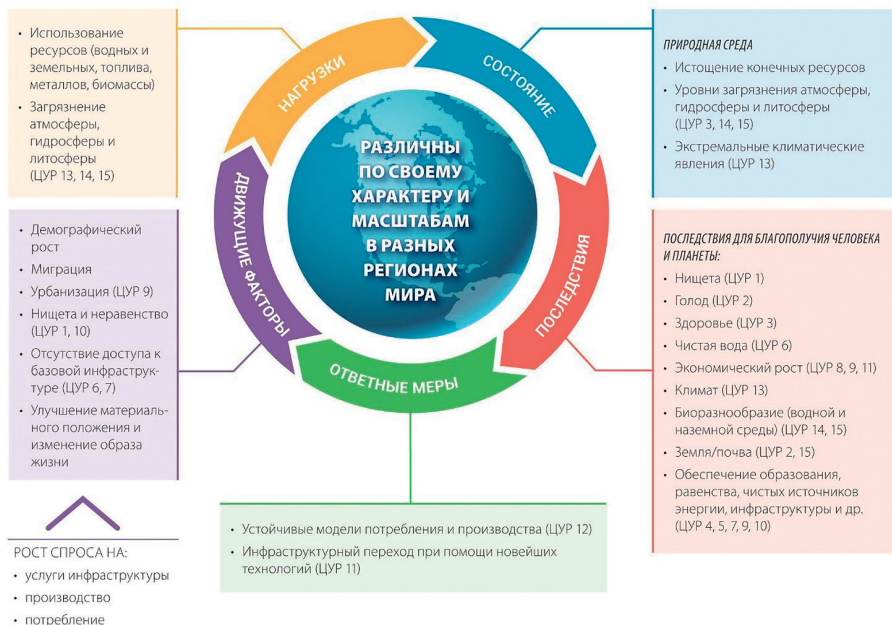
• Использование ресурсов (водных и земельных, топлива, металлов, биомассы)
• Загрязнение атмосферы, гидросферы и литосферы (ЦУР 13, 14, 15)

НАГРУЗКИ

СОСТОЯНИЕ

ПРИРОДНАЯ СРЕДА
• Истощение конечных ресурсов
• Уровни загрязнения атмосферы, гидросферы и литосферы (ЦУР 3, 14, 15)
• Экстремальные климатические явления (ЦУР 13)

РАЗЛИЧНЫ ПО СВОЕМУ ХАРАКТЕРУ И МАСШТАБАМ В РАЗНЫХ РЕГИОНАХ МИРА

ДВИЖУЩИЕ ФАКТОРЫ

ПОСЛЕДСТВИЯ

ОТВЕТНЫЕ МЕРЫ

• Демографический рост
• Миграция
• Урбанизация (ЦУР 9)
• Нищета и неравенство (ЦУР 1, 10)
• Отсутствие доступа к базовой инфраструктуре (ЦУР 6, 7)
• Улучшение материального положения и изменение образа жизни

ПОСЛЕДСТВИЯ ДЛЯ БЛАГОПОЛУЧИЯ ЧЕЛОВЕКА И ПЛАНЕТЫ:
• Нищета (ЦУР 1)
• Голод (ЦУР 2)
• Здоровье (ЦУР 3)
• Чистая вода (ЦУР 6)
• Экономический рост (ЦУР 8, 9, 11)
• Климат (ЦУР 13)
• Биоразнообразие (водной и наземной среды) (ЦУР 14, 15)
• Земля/почва (ЦУР 2, 15)
• Обеспечение образования, равенства, чистых источников энергии, инфраструктуры и др. (ЦУР 4, 5, 7, 9, 10)

• Устойчивые модели потребления и производства (ЦУР 12)
• Инфраструктурный переход при помощи новейших технологий (ЦУР 11)

РОСТ СПРОСА НА:
• услуги инфраструктуры
• производство
• потребление